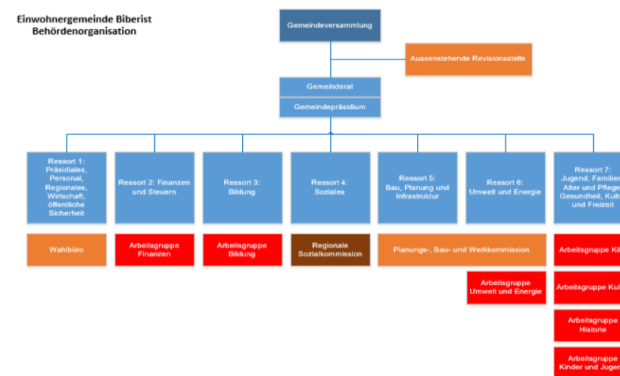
Einwohnergemeinde Biberist
Behördenorganisation

Gemeindeversammlung

Aussenstehende Revisionsstelle

Gemeinderat

Gemeindepräsidium

Ressort 1: Präsidiales, Personal, Regionales, Wirtschaft, öffentliche Sicherheit

Ressort 2: Finanzen und Steuern

Ressort 3: Bildung

Ressort 4: Soziales

Ressort 5: Bau, Planung und Infrastruktur

Ressort 6: Umwelt und Energie

Ressort 7: Jugend, Familie, Alter und Pflege, Gesundheit, Kult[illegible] und Freizeit

Wahlbüro

Arbeitsgruppe Finanzen

Arbeitsgruppe Bildung

Regionale Sozialkommission

Planungs-, Bau- und Werkkommission

Arbeitsgruppe Umwelt und Energie

Arbeitsgruppe Ki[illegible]

Arbeitsgruppe Kul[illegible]

Arbeitsgruppe Historie

Arbeitsgruppe Kinder und Jugen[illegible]